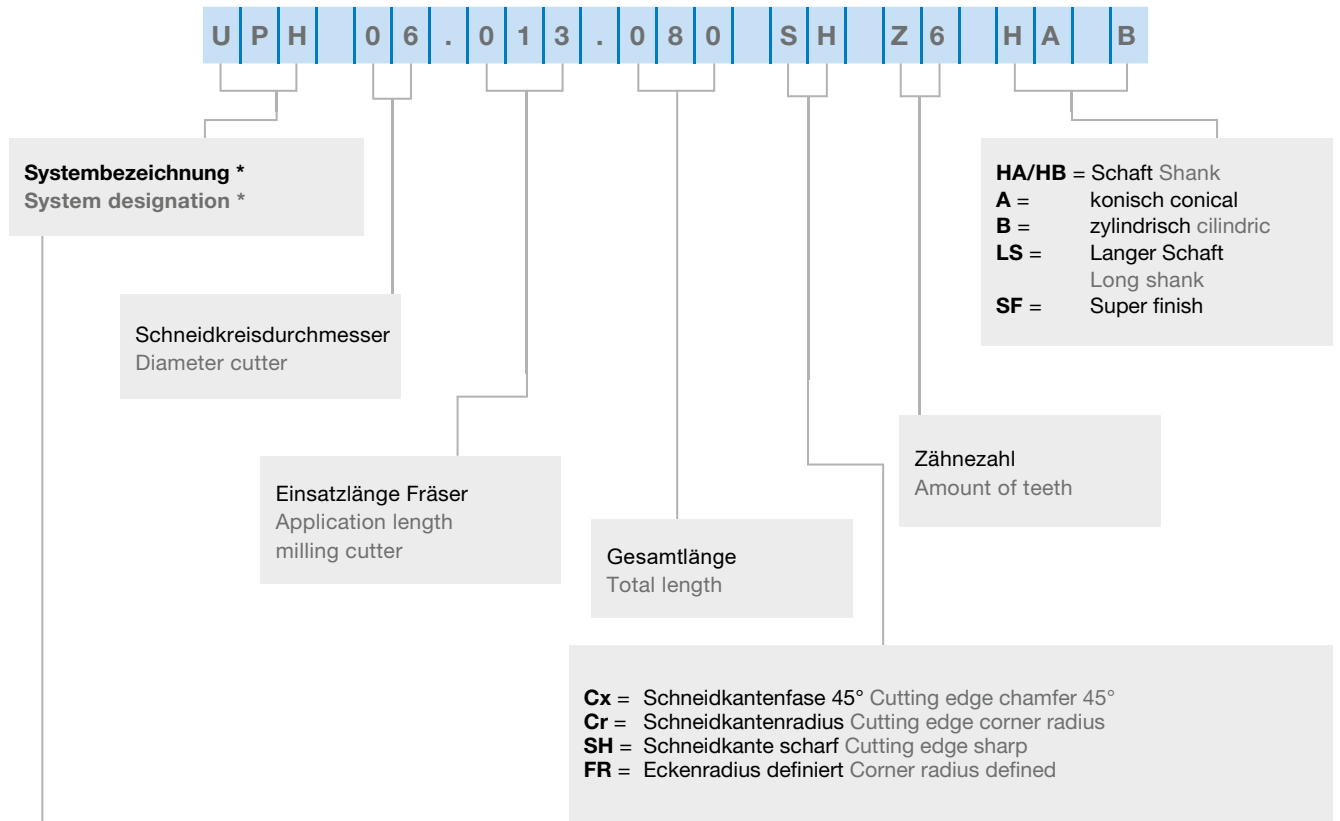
U P H 0 6 . 0 1 3 . 0 8 0 S H Z 6 H A B

**Systembezeichnung ***
**System designation ***

Schneidkreisdurchmesser
Diameter cutter

Einsatzlänge Fräser
Application length milling cutter

Gesamtlänge
Total length

Zähnezahl
Amount of teeth

**HA/HB** = Schaft Shank
**A** = konisch conical
**B** = zylindrisch cilindric
**LS** = Langer Schaft Long shank
**SF** = Super finish

**Cx** = Schneidkantenfase 45° Cutting edge chamfer 45°
**Cr** = Schneidkantenradius Cutting edge corner radius
**SH** = Schneidkante scharf Cutting edge sharp
**FR** = Eckenradius definiert Corner radius defined